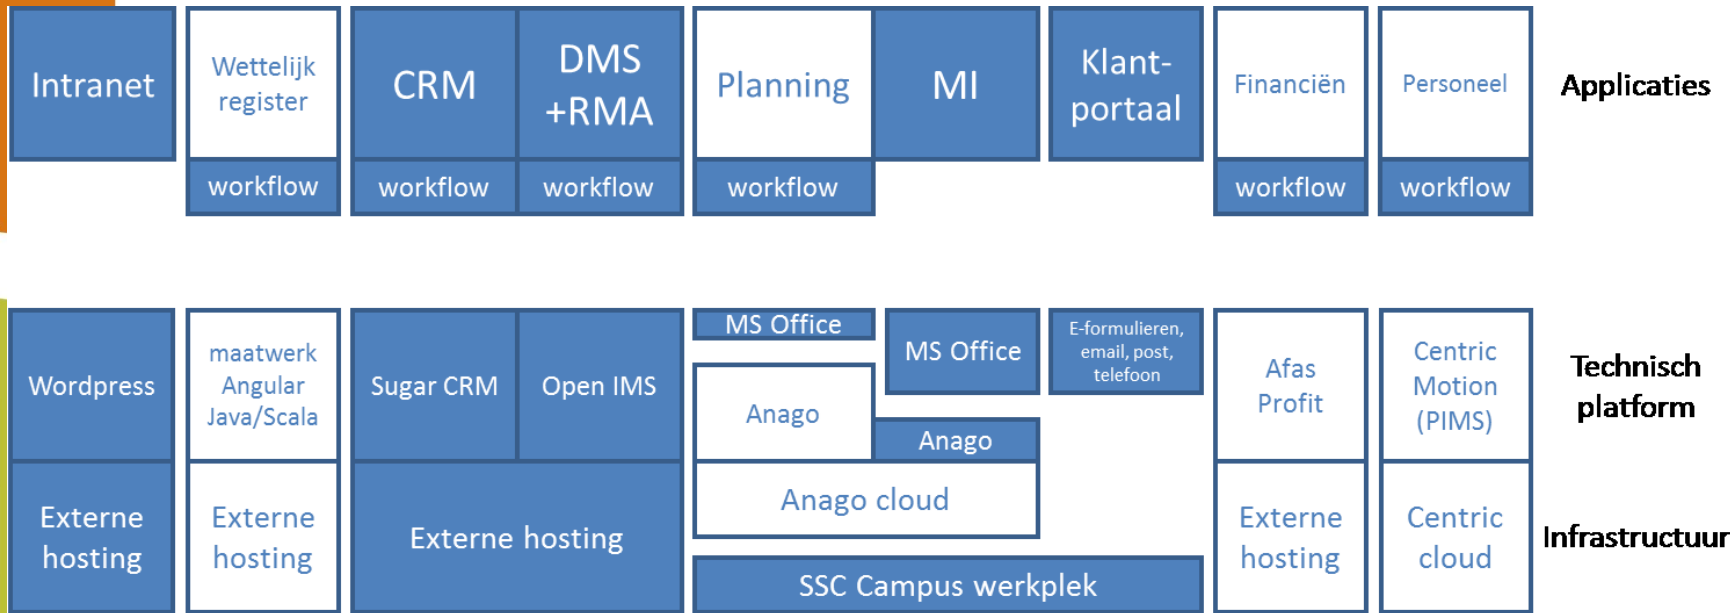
Intranet

Wettelijk register
workflow

CRM
workflow

DMS +RMA
workflow

Planning
workflow

MI

Klant-portaal

Financiën
workflow

Personeel
workflow

Applicaties

Wordpress
Externe hosting

maatwerk Angular Java/Scala
Externe hosting

Sugar CRM

Open IMS

Externe hosting

MS Office

Anago

MS Office

Anago

Anago cloud

E-formulieren, email, post, telefoon

SSC Campus werkplek

Afas Profit
Externe hosting

Centric Motion (PIMS)
Centric cloud

Technisch platform

Infrastructuur